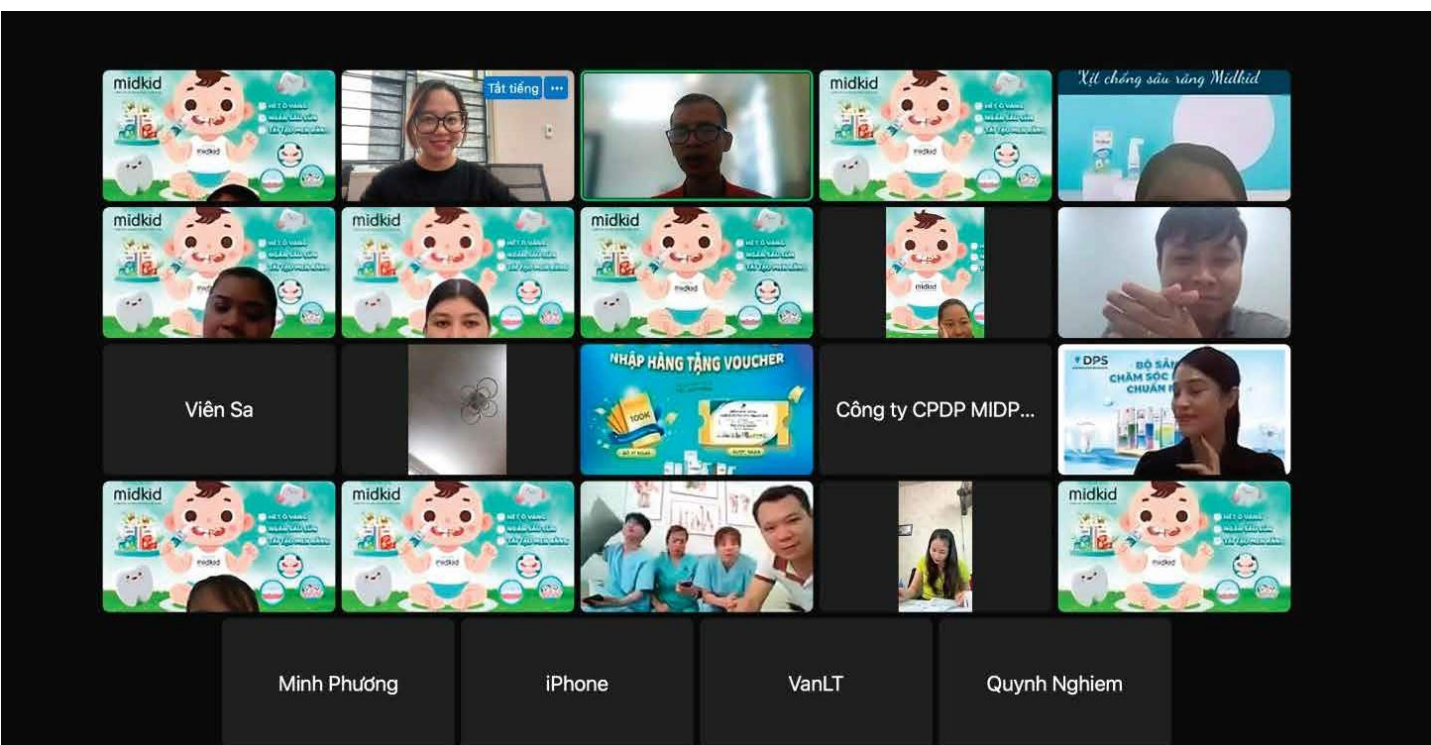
midkid

Tắt tiếng ···

midkid

Xịt chống sâu răng Midkid

midkid

midkid

midkid

Viên Sa

NHẬP HÀNG TẶNG VOUCHER

100K

Công ty CPDP MIDP...

DPS

BỘ SẢN

CHĂM SÓC

CHUẨN

midkid

midkid

midkid

Minh Phương

iPhone

VanLT

Quynh Nghiem